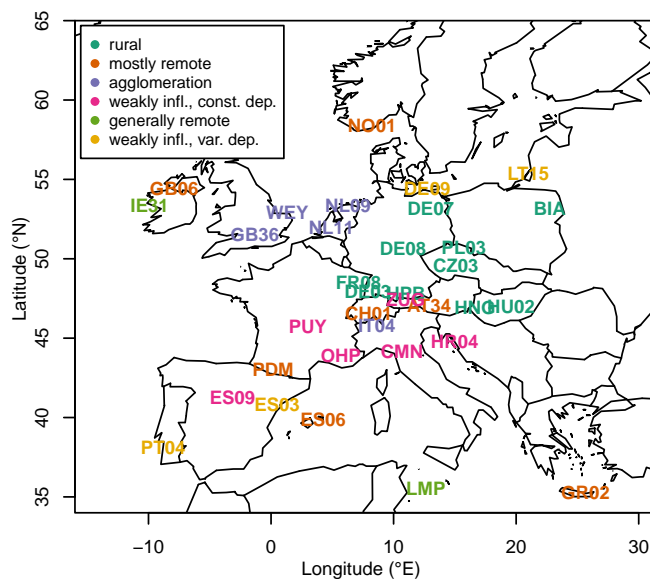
rural
mostly remote
agglomeration
weakly infl., const. dep.
generally remote
weakly infl., var. dep.

NO01
LT15
GB06
DE09
IE31
WEY
NL09
DE07
BIA
GB36
NL11
DE08
PL03
CZ03
FR08
DE03
IPR
ZUG
AT34
HNG
HU02
CH01
PUY
IT04
HR04
OHP
CMN
PDM
ES09
ES03
ES06
PT04
LMP
GR02

65
60
55
50
45
40
35
Latitude (°N)
−10
0
10
20
30
Longitude (°E)